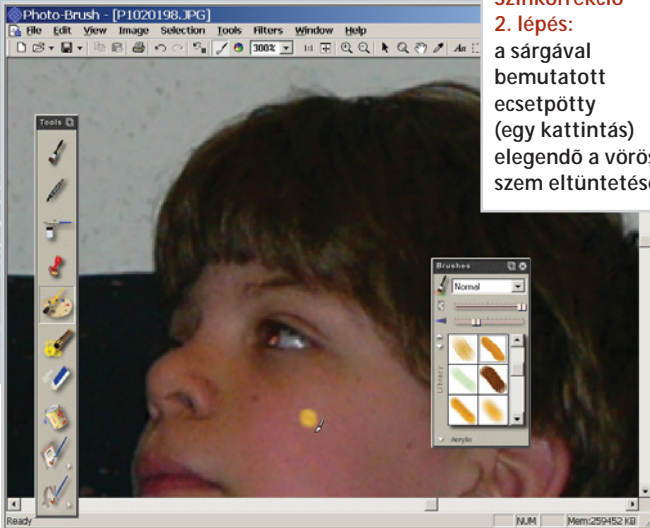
Photo-Brush - [P1020198.JPG]
File Edit View Image Selection Tools Filters Window Help
300%
Színkorrekció
2. lépés:
a sárgával bemutatott ecsetpötty (egy kattintás) elegendő a vörös szem eltüntetés
Tools
Brushes
Normal
Library
Acrylic
Ready
NUM
Mem:259452 KB